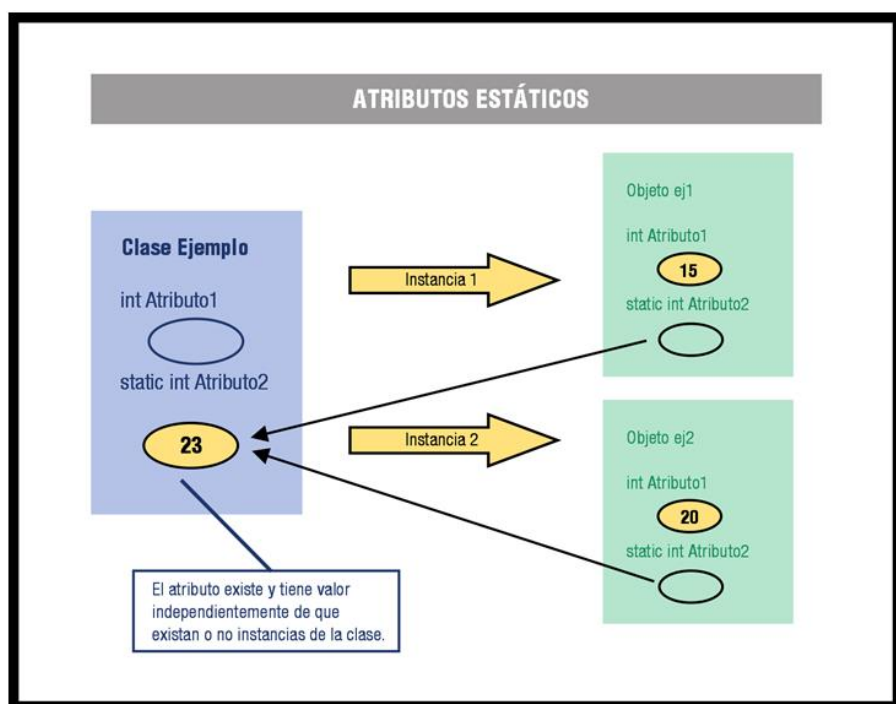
ATRIBUTOS ESTÁTICOS

Clase Ejemplo

int Atributo1

static int Atributo2

23

Instancia 1

Instancia 2

Objeto ej1

int Atributo1

15

static int Atributo2

Objeto ej2

int Atributo1

20

static int Atributo2

El atributo existe y tiene valor independientemente de que existan o no instancias de la clase.